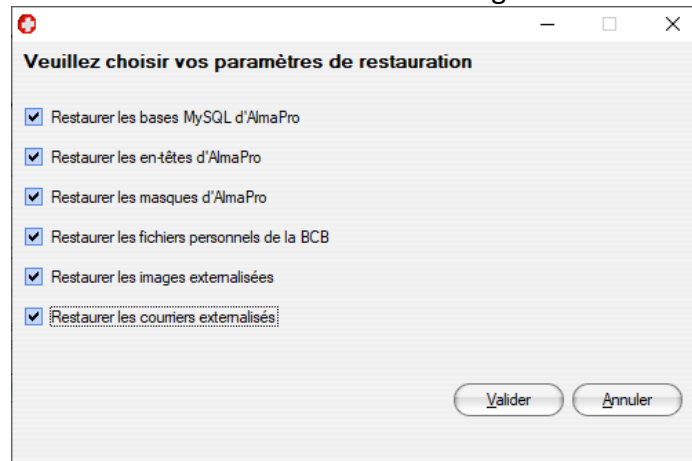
Veuillez choisir vos paramètres de restauration

Restaurer les bases MySQL d'AlmaPro

Restaurer les en-têtes d'AlmaPro

Restaurer les masques d'AlmaPro

Restaurer les fichiers personnels de la BCB

Restaurer les images externalisées

Restaurer les courriers externalisés

Valider

Annuler